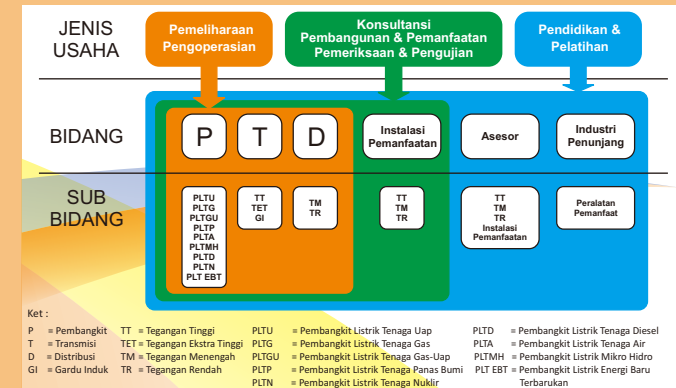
JENIS USAHA

Pemeliharaan Pengoperasian

Konsultansi Pembangunan & Pemanfaatan Pemeriksaan & Pengujian

Pendidikan & Pelatihan

BIDANG

P

T

D

Instalasi Pemanfaatan

Asesor

Industri Penunjang

SUB BIDANG

PLTU
PLTG
PLTGU
PLTP
PLTA
PLTMH
PLTD
PLTN
PLT EBT

TT
TET
GI

TM
TR

TT
TM
TR

TT
TM
TR
Instalasi Pemanfaatan

Peralatan Pemanfaat

Ket :

P = Pembangkit
T = Transmisi
D = Distribusi
GI = Gardu Induk

TT = Tegangan Tinggi
TET = Tegangan Ekstra Tinggi
TM = Tegangan Menengah
TR = Tegangan Rendah

PLTU = Pembangkit Listrik Tenaga Uap
PLTG = Pembangkit Listrik Tenaga Gas
PLTGU = Pembangkit Listrik Tenaga Gas-Uap
PLTP = Pembangkit Listrik Tenaga Panas Bumi
PLTN = Pembangkit Listrik Tenaga Nuklir

PLTD = Pembangkit Listrik Tenaga Diesel
PLTA = Pembangkit Listrik Tenaga Air
PLTMH = Pembangkit Listrik Mikro Hidro
PLT EBT = Pembangkit Listrik Energi Baru Terbarukan